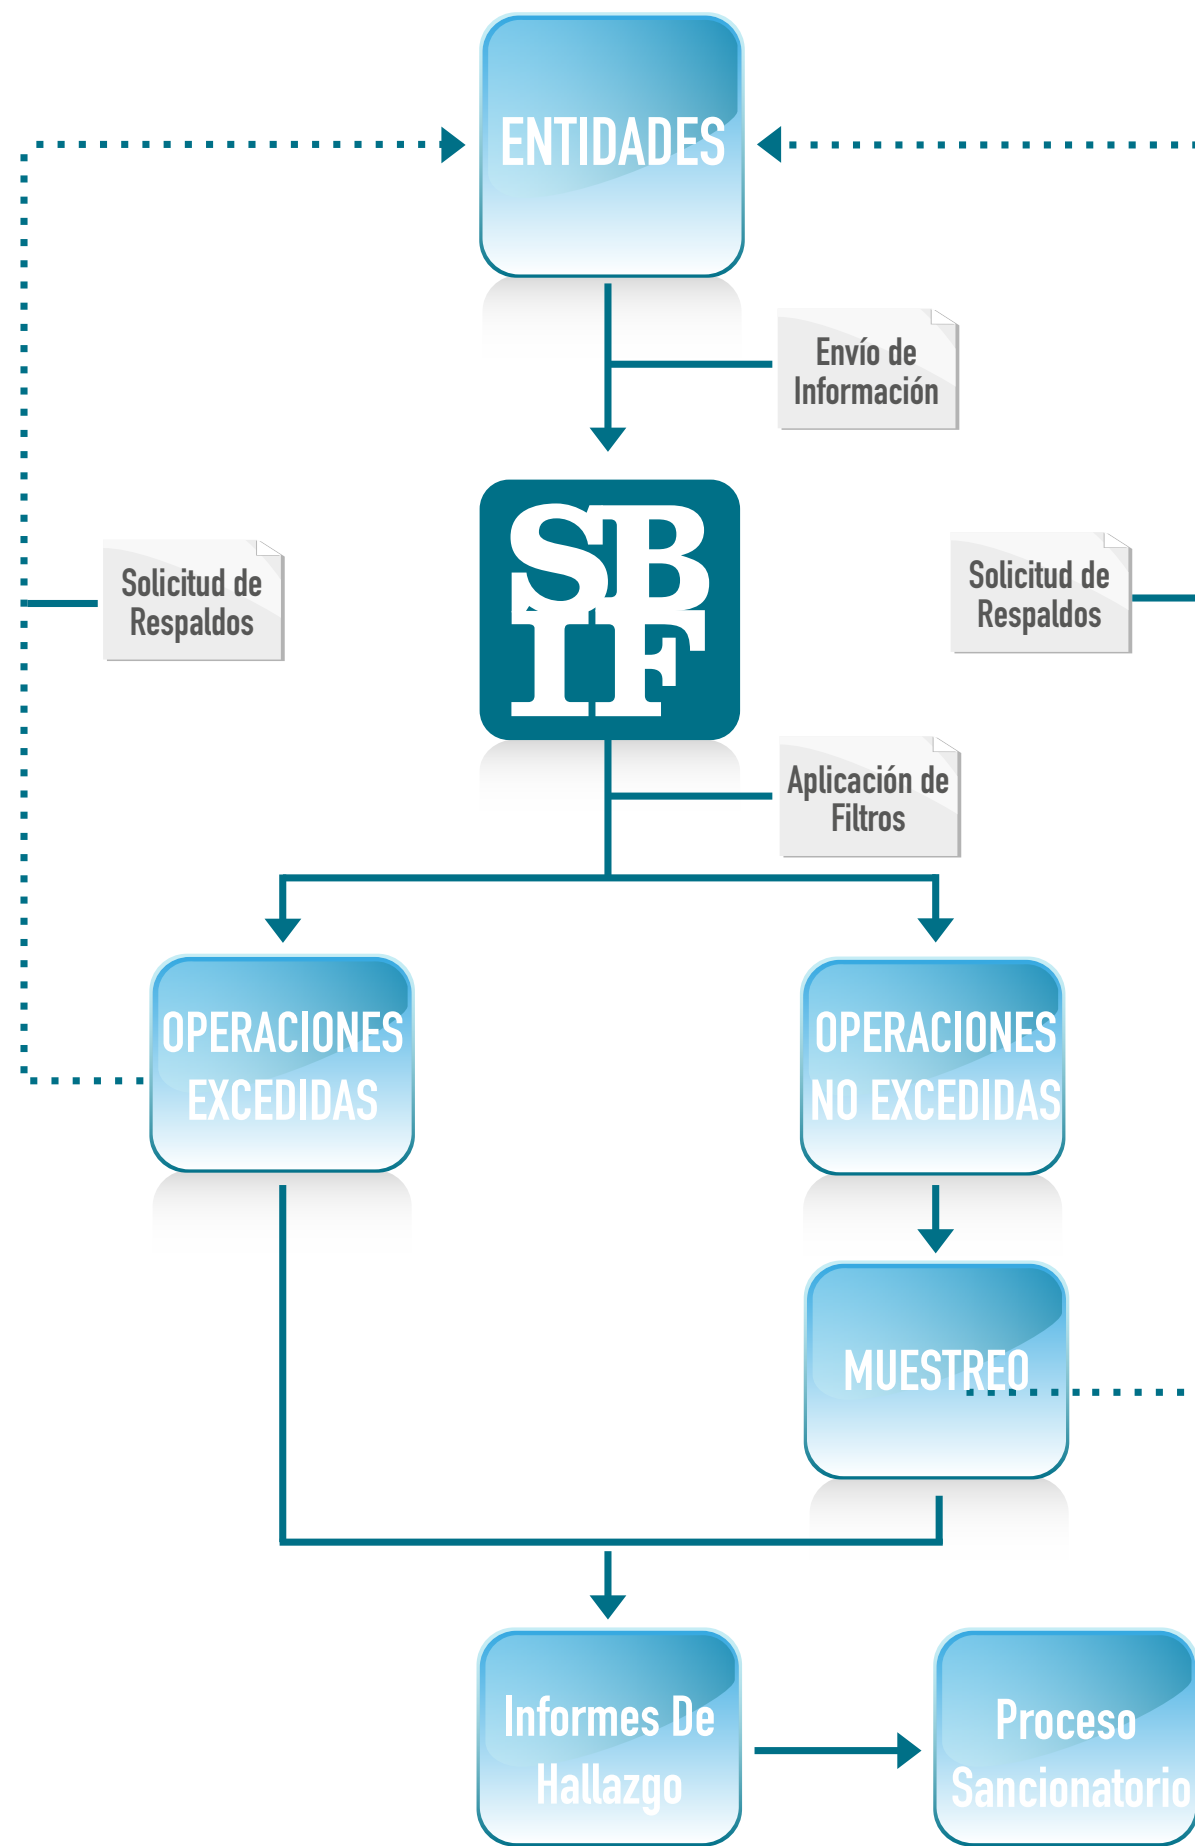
ENTIDADES

Envío de Información

SBIF

Solicitud de Respaldos

Solicitud de Respaldos

Aplicación de Filtros

OPERACIONES EXCEDIDAS

OPERACIONES NO EXCEDIDAS

MUESTREO

Informes De Hallazgo

Proceso Sancionatorio